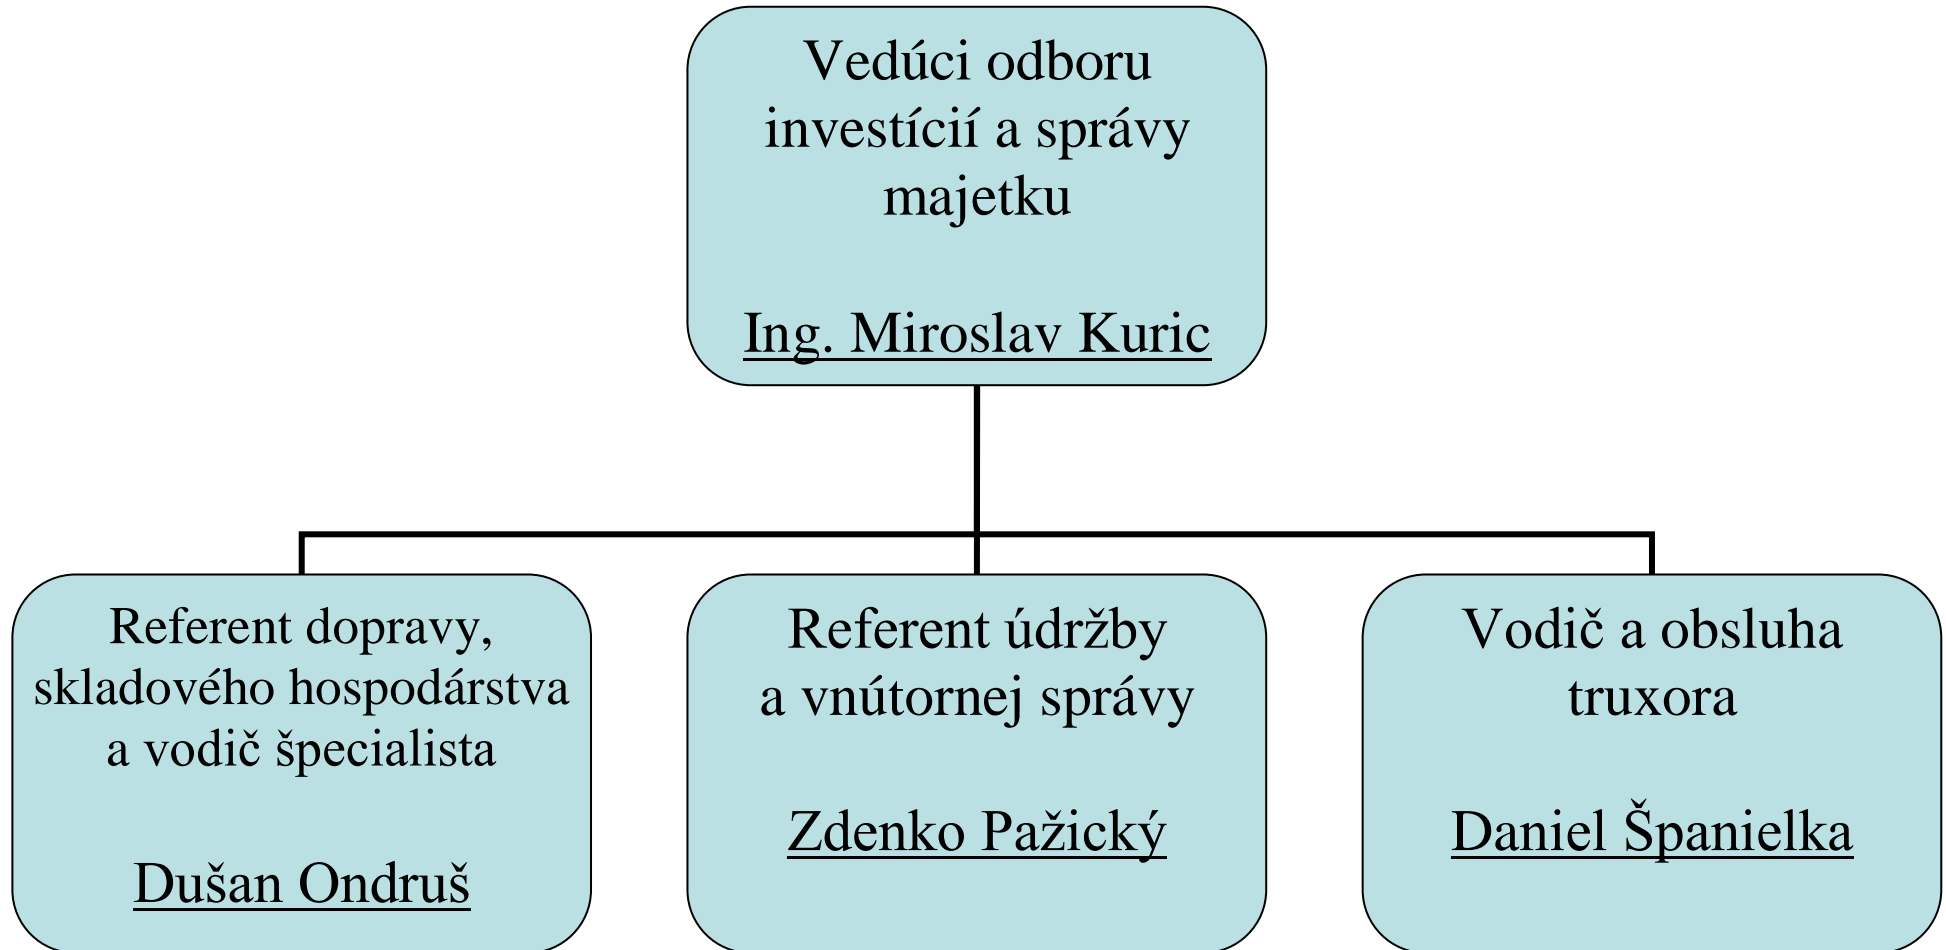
Vedúci odboru investícií a správy majetku

Ing. Miroslav Kuric

Referent dopravy, skladového hospodárstva a vodič špecialista

Dušan Ondruš

Referent údržby a vnútornej správy

Zdenko Pažický

Vodič a obsluha truxora

Daniel Španielka